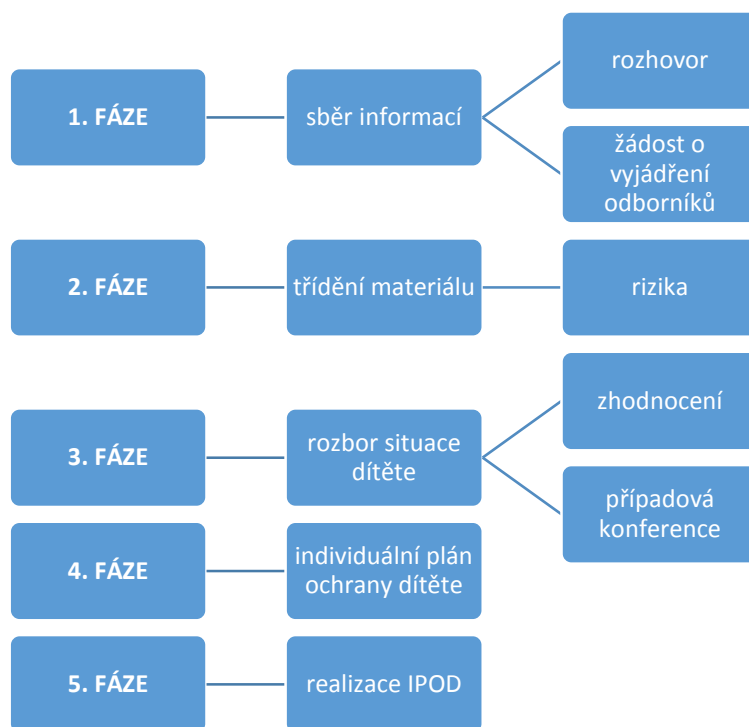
1. FÁZE

sběr informací

rozhovor

žádost o vyjádření odborníků

2. FÁZE

třídění materiálu

rizika

3. FÁZE

rozbor situace dítěte

zhodnocení

případová konference

4. FÁZE

individuální plán ochrany dítěte

5. FÁZE

realizace IPOD